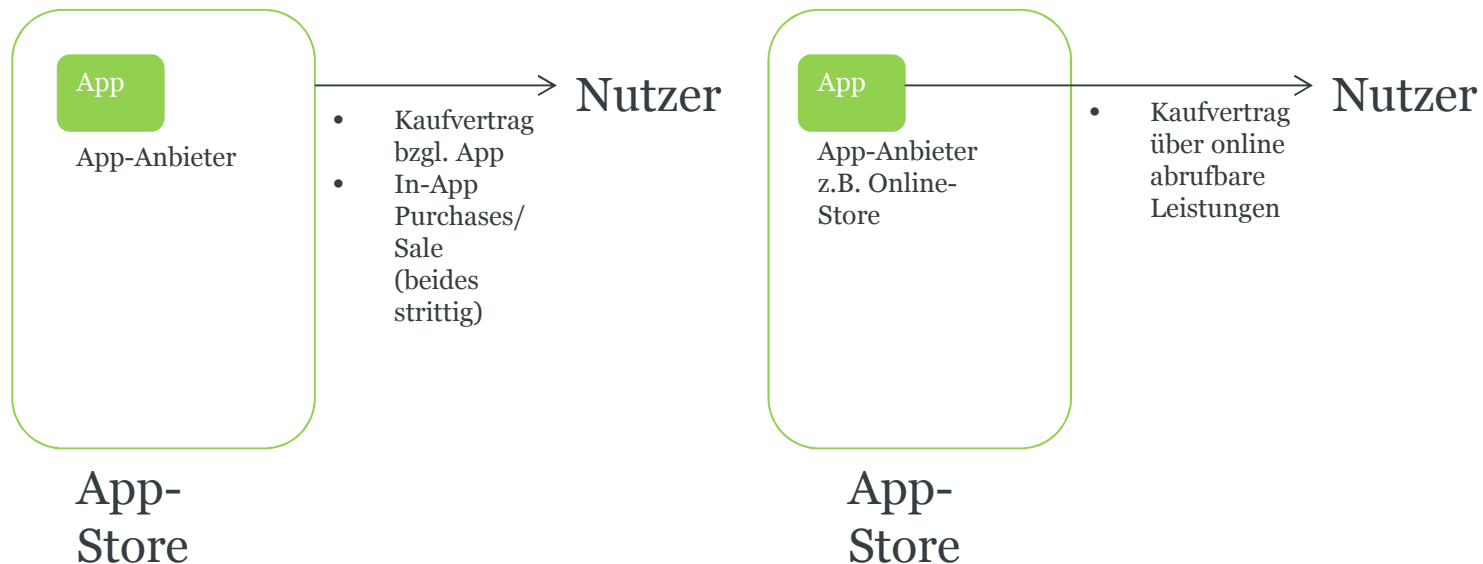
App

App-Anbieter

Nutzer

- Kaufvertrag bzgl. App
- In-App Purchases/ Sale (beides strittig)

App-Store

App

App-Anbieter z.B. Online-Store

Nutzer

- Kaufvertrag über online abrufbare Leistungen

App-Store